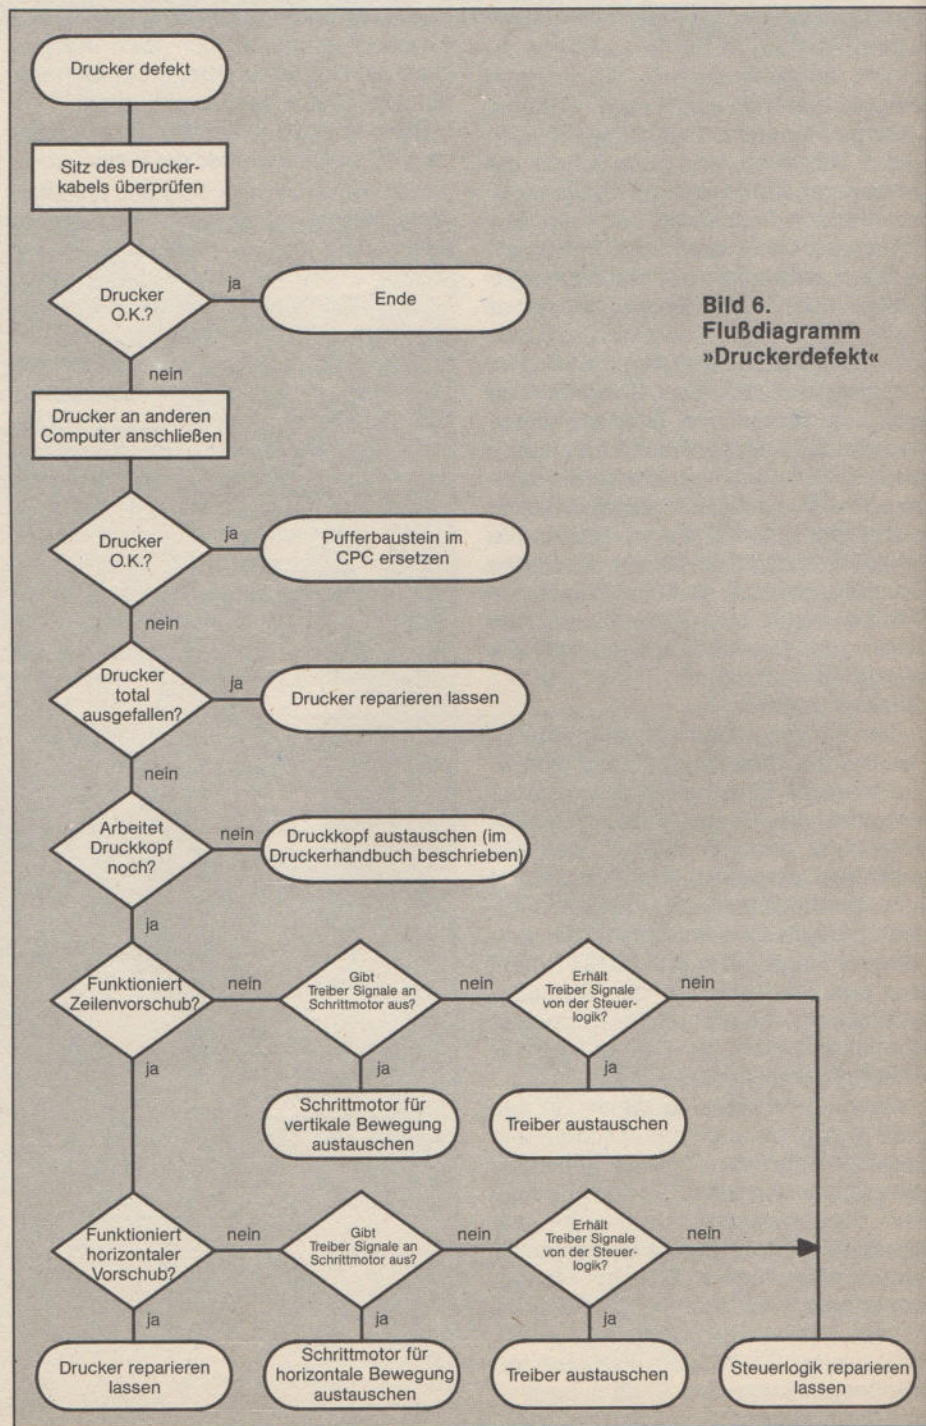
Drucker defekt

Sitz des Druckerkabels überprüfen

Drucker O.K.?

ja

Ende

Bild 6. Flußdiagramm »Druckerdefekt«

nein

Drucker an anderen Computer anschließen

Drucker O.K.?

ja

Pufferbaustein im CPC ersetzen

nein

Drucker total ausgefallen?

ja

Drucker reparieren lassen

nein

Arbeitet Druckkopf noch?

nein

Druckkopf austauschen (im Druckerhandbuch beschrieben)

ja

Funktioniert Zeilenvorschub?

nein

Gibt Treiber Signale an Schrittmotor aus?

nein

Erhält Treiber Signale von der Steuerlogik?

nein

ja

ja

ja

Schrittmotor für vertikale Bewegung austauschen

Treiber austauschen

Funktioniert horizontaler Vorschub?

nein

Gibt Treiber Signale an Schrittmotor aus?

nein

Erhält Treiber Signale von der Steuerlogik?

nein

ja

ja

ja

Drucker reparieren lassen

Schrittmotor für horizontale Bewegung austauschen

Treiber austauschen

Steuerlogik reparieren lassen